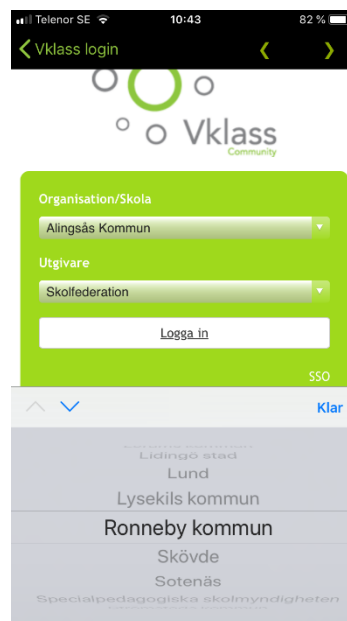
Telenor SE 10:43 82 %

Vklass login

Vklass
Community

Organisation/Skola
Alingsås Kommun
Utgivare
Skolfederation
Logga in
SSO

Klar

Lidingö stad
Lund
Lysekils kommun
Ronneby kommun
Skövde
Sotenäs
Specialpedagogiska skolmyndigheten